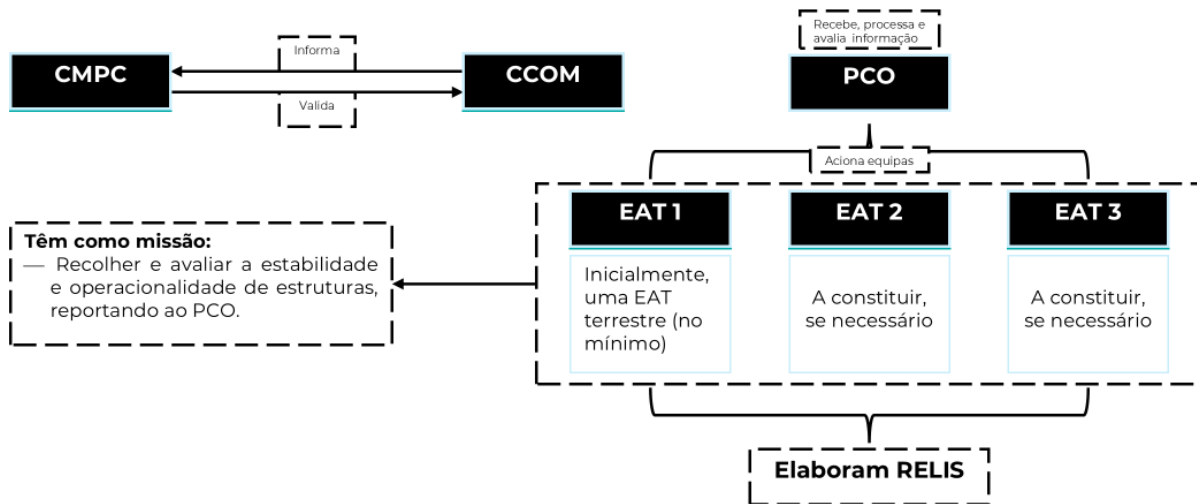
Informa

CMPC

CCOM

Valida

Recebe, processa e avalia informação

PCO

Aciona equipas

Têm como missão:
— Recolher e avaliar a estabilidade e operacionalidade de estruturas, reportando ao PCO.

EAT 1

Inicialmente, uma EAT terrestre (no mínimo)

EAT 2

A constituir, se necessário

EAT 3

A constituir, se necessário

Elaboram RELIS